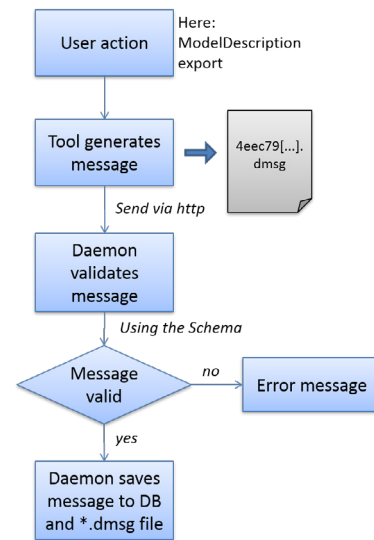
User action

Here: ModelDescription export

Tool generates message

4eec79[...].dmsg

Send via http

Daemon validates message

Using the Schema

Message valid

no

Error message

yes

Daemon saves message to DB and *.dmsg file